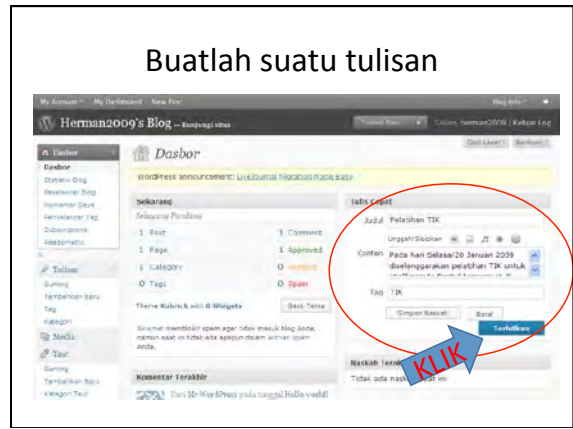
Buatlah suatu tulisan

My Account · My Dashboard · New Post

Blog Info

Herman2009's Blog

Howdy, herman2009 | Keluar Log

Dasbor

Dasbor

Statistik Blog

Pembaca Blog

Komentar Saya

Pencatatan Tag

Tulisan

Media

Tautan

WordPress announcement: LiveJournal migration made easy

Sekarang

1 Post

1 Comment

1 Page

1 Approved

1 Category

0 Pending

0 Tags

0 Spam

Ganti Tema

Komentar Terakhir

Tulis Cepat

Judul Pelatihan TIK

Unggah/Sisipkan

Konten Pada hari Selasa/20 Januari 2009 diselenggarakan pelatihan TIK untuk

Tag TIK

Simpan Rancah

Batal

Terbitkan

Naskah Terak

Tidak ada nask

KLIK